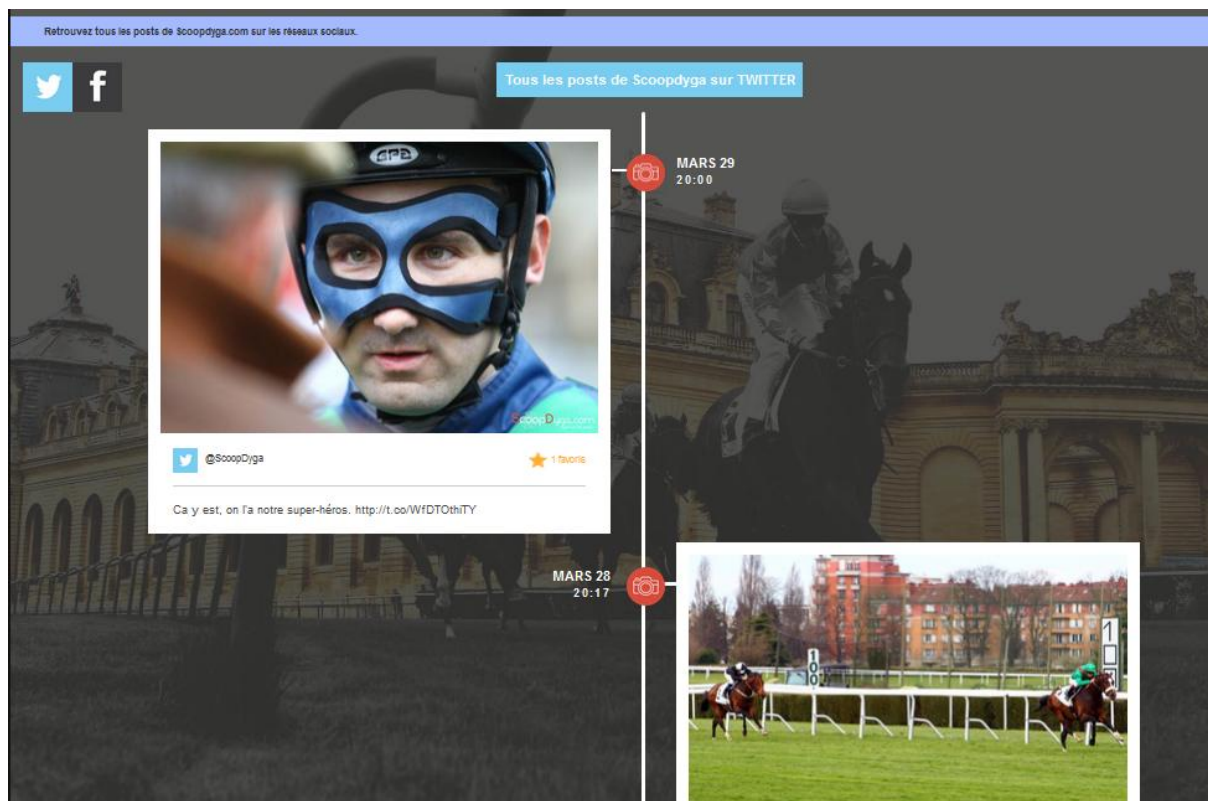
Retrouvez tous les posts de Scoopdyga.com sur les réseaux sociaux.

Tous les posts de Scoopdyga sur TWITTER

MARS 29
20:00

GPA

ScoopDyga.com

@ScoopDyga

1 favoris

Ca y est, on l'a notre super-héros. http://t.co/WfDTOthiTY

MARS 28
20:17

100

100